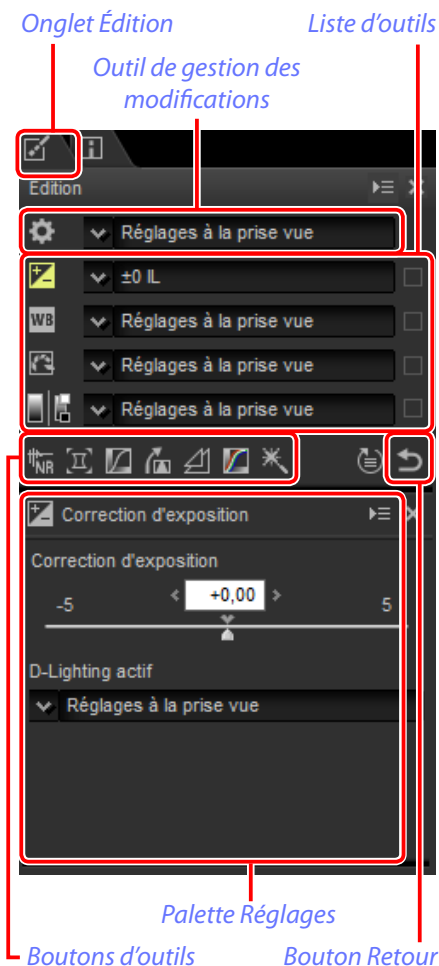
Onglet Édition

Liste d'outils

Outil de gestion des modifications

Edition

Réglages à la prise vue

±0 IL

WB

Réglages à la prise vue

Réglages à la prise vue

Réglages à la prise vue

NR

Correction d'exposition

Correction d'exposition

-5

+0,00

5

D-Lighting actif

Réglages à la prise vue

Palette Réglages

Boutons d'outils

Bouton Retour